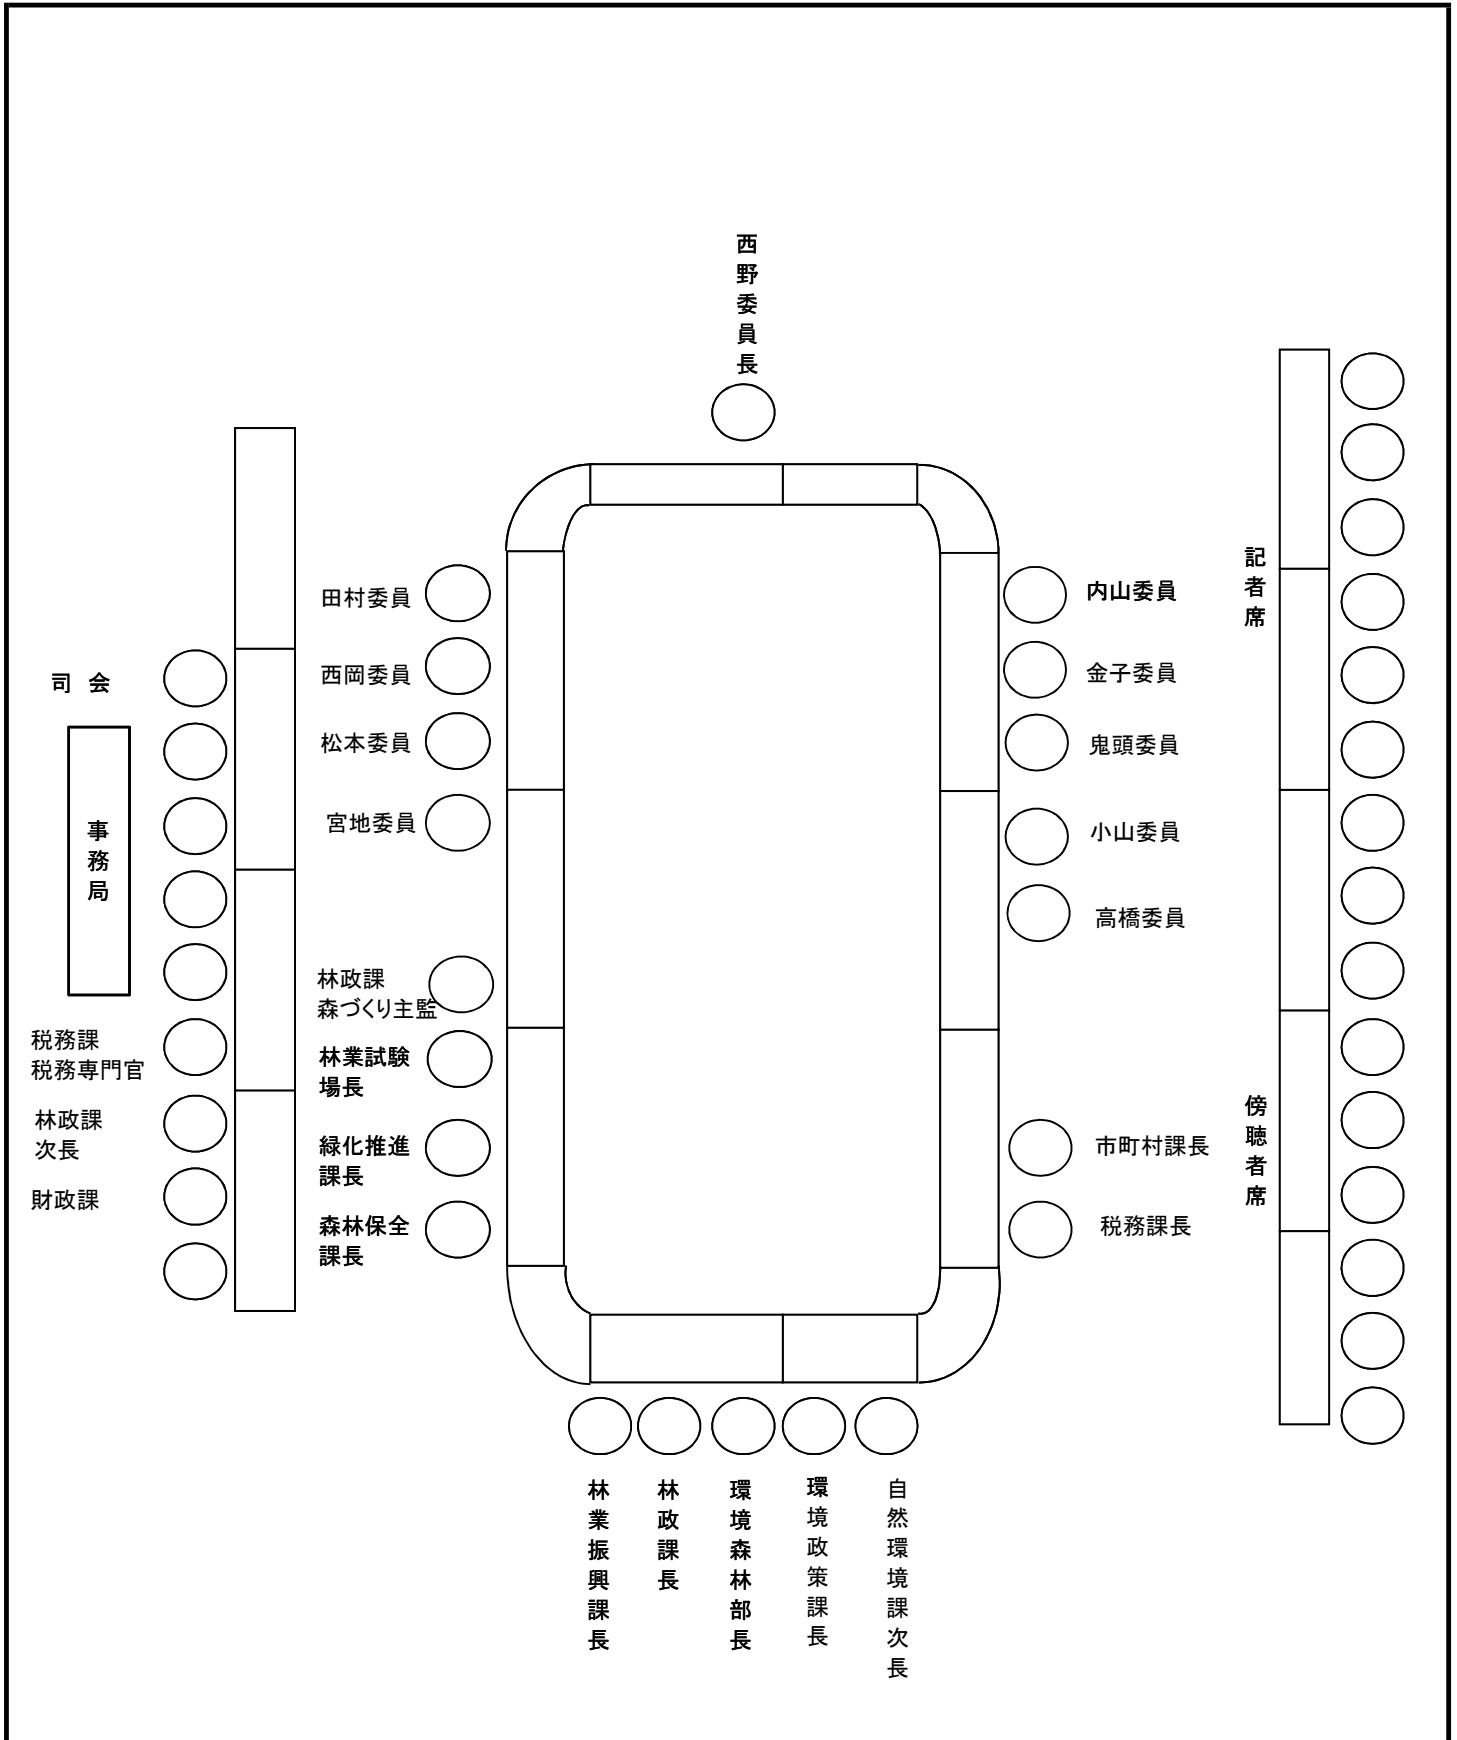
西野委員長

田村委員
西岡委員
松本委員
宮地委員

内山委員
金子委員
鬼頭委員
小山委員
高橋委員

記者席

司 会

事務局

林政課
森づくり主監

林業試験場長

緑化推進課長

森林保全課長

税務課
税務専門官

林政課
次長

財政課

市町村課長

税務課長

傍聴者席

林業振興課長

林政課長

環境森林部長

環境政策課長

自然環境課次長